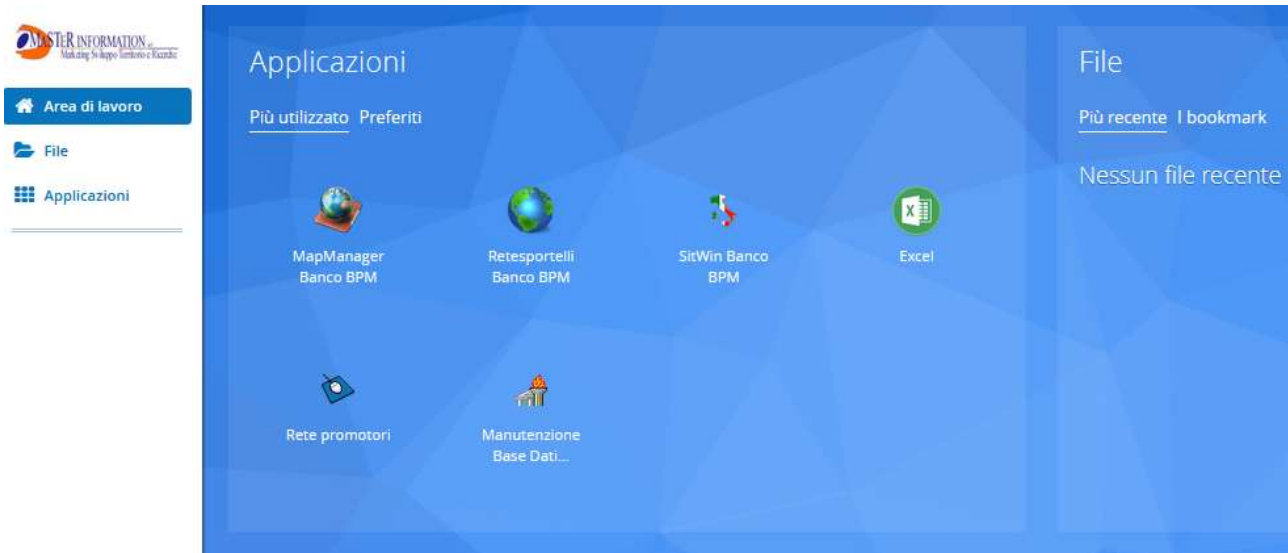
MASTER INFORMATION
Marketing Sviluppo Territorio e Ricerche

Area di lavoro
File
Applicazioni

Applicazioni

Più utilizzato Preferiti

MapManager Banco BPM
Retesportelli Banco BPM
SitWin Banco BPM
Excel
Rete promotori
Manutenzione Base Dati...

File

Più recente I bookmark

Nessun file recente